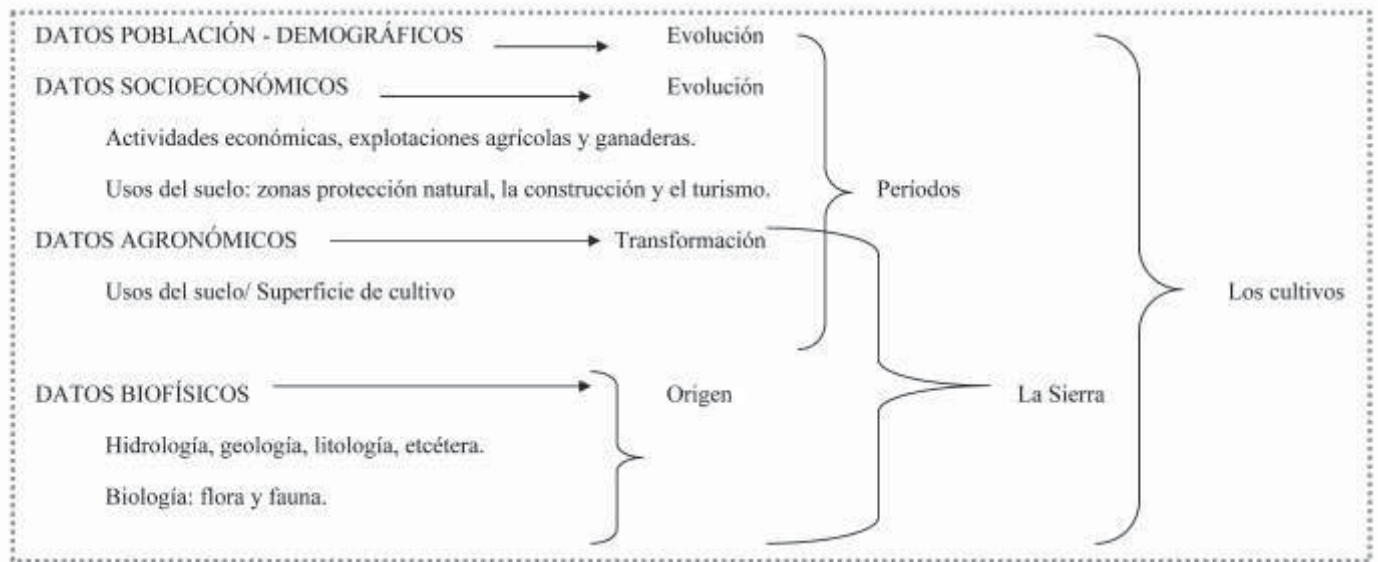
DATOS POBLACIÓN - DEMOGRÁFICOS → Evolución

DATOS SOCIOECONÓMICOS → Evolución

Actividades económicas, explotaciones agrícolas y ganaderas.

Usos del suelo: zonas protección natural, la construcción y el turismo.

Periodos

DATOS AGRONÓMICOS → Transformación

Usos del suelo/ Superficie de cultivo

Los cultivos

DATOS BIOFÍSICOS → Origen

La Sierra

Hidrología, geología, litología, etcétera.

Biología: flora y fauna.